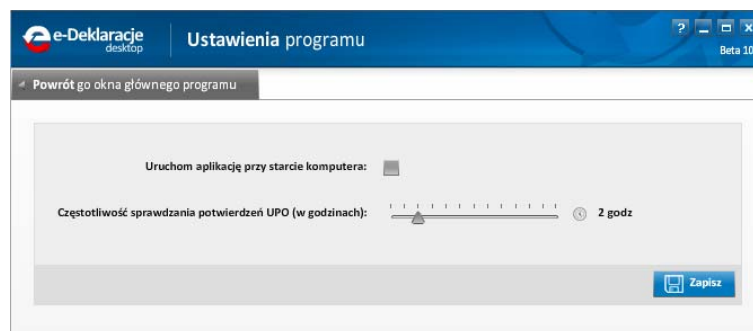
e-Deklaracje desktop

Ustawienia programu

? _ □ x
Beta 10

Powrót go okna głównego programu

Uruchom aplikację przy starcie komputera:

Częstotliwość sprawdzania potwierdzeń UPO (w godzinach):

2 godz

Zapisz